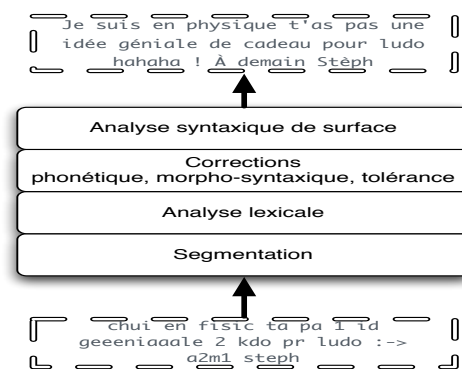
Je suis en physique t'as pas une idée géniale de cadeau pour ludo hahaha ! À demain Stèph

Analyse syntaxique de surface

Corrections
phonétique, morpho-syntaxique, tolérance

Analyse lexicale

Segmentation

chui en fisic ta pa 1 id geeeniaaale 2 kdo pr ludo :-> a2m1 steph